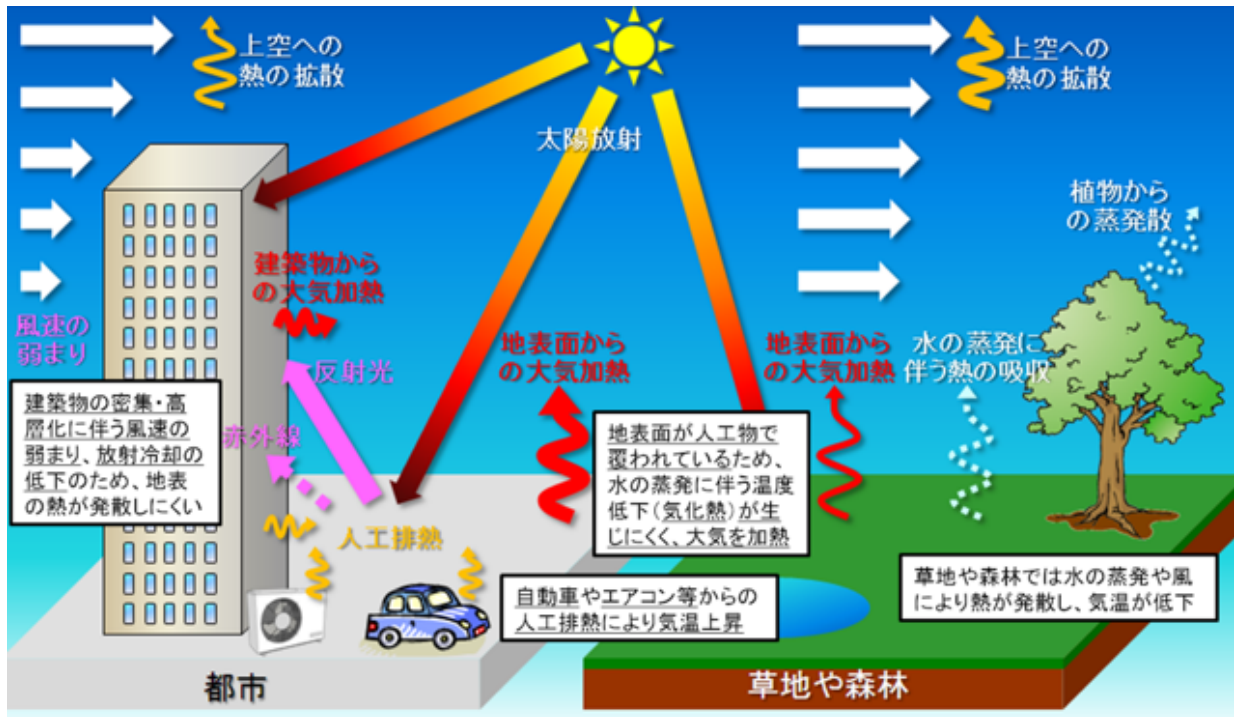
上空への熱の拡散

上空への熱の拡散

太陽放射

植物からの蒸発散

風速の弱まり

建築物からの大気加熱

反射光

地表面からの大気加熱

地表面からの大気加熱

水の蒸発に伴う熱の吸収

建築物の密集・高層化に伴う風速の弱まり、放射冷却の低下のため、地表の熱が発散しにくい

赤外線

地表面が人工物で覆われているため、水の蒸発に伴う温度低下（気化熱）が生じにくく、大気を加熱

人工排熱

自動車やエアコン等からの人工排熱により気温上昇

草地や森林では水の蒸発や風により熱が発散し、気温が低下

都市

草地や森林